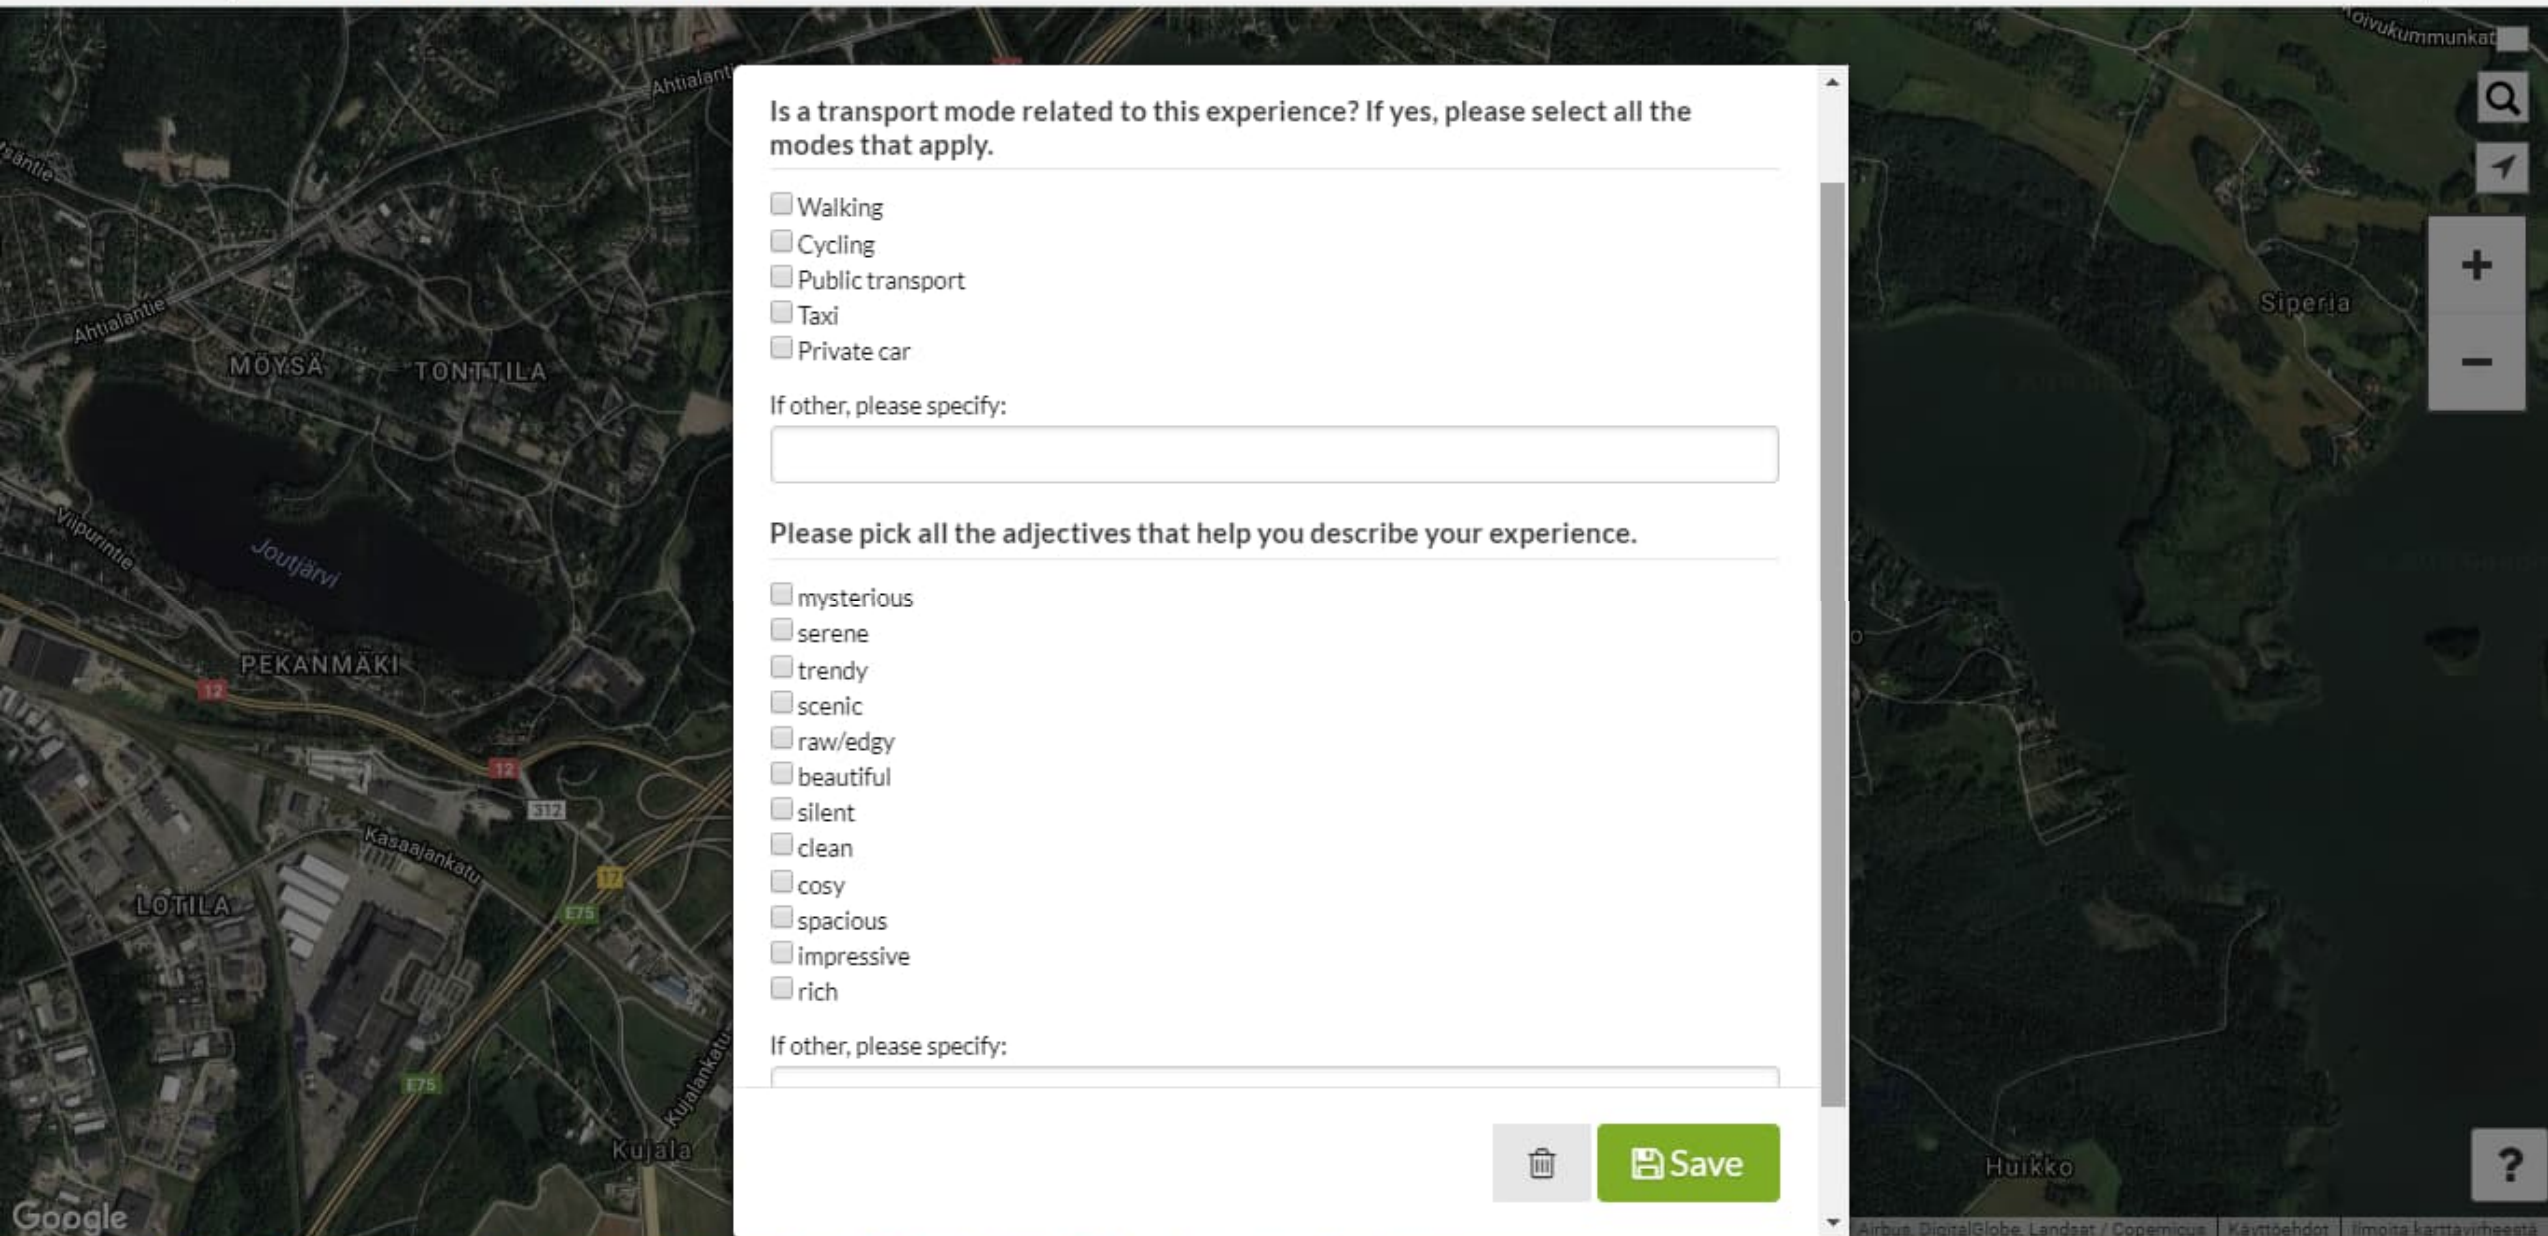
Ahtialantie
Koivukummunkatu
Ahtialantie
MÖYSÄ
TONTTILA
Joutjärvi
Viipurintie
PEKANMÄKI
12
12
312
Kasaajankatu
17
E75
LOTILA
E75
Kujalankatu
Kujala
Google
Siperia
Huikko

Is a transport mode related to this experience? If yes, please select all the modes that apply.

Walking
Cycling
Public transport
Taxi
Private car

If other, please specify:

Please pick all the adjectives that help you describe your experience.

mysterious
serene
trendy
scenic
raw/edgy
beautiful
silent
clean
cosy
spacious
impressive
rich

If other, please specify:

Save

+
−
?

Airbus, DigitalGlobe, Landsat / Copernicus | Käyttöehdot | Ilmoita karttavirheestä